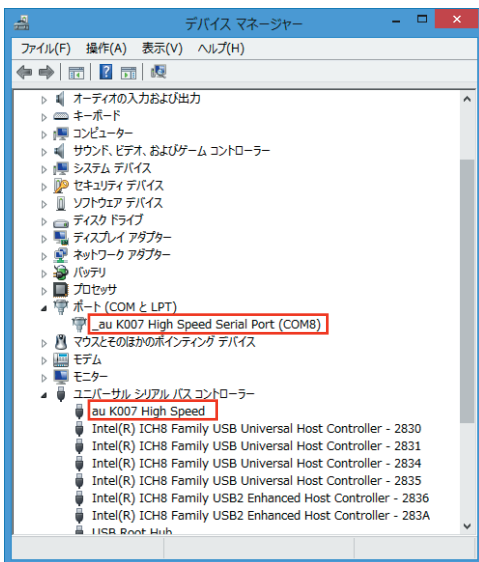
デバイス マネージャー

ファイル(F) 操作(A) 表示(V) ヘルプ(H)

オーディオの入力および出力
キーボード
コンピューター
サウンド、ビデオ、およびゲーム コントローラー
システム デバイス
セキュリティ デバイス
ソフトウェア デバイス
ディスク ドライブ
ディスプレイ アダプター
ネットワーク アダプター
バッテリ
プロセッサ
ポート (COM と LPT)
_au K007 High Speed Serial Port (COM8)
マウスとそのほかのポインティング デバイス
モデム
モニター
ユニバーサル シリアル バス コントローラー
au K007 High Speed
Intel(R) ICH8 Family USB Universal Host Controller - 2830
Intel(R) ICH8 Family USB Universal Host Controller - 2831
Intel(R) ICH8 Family USB Universal Host Controller - 2834
Intel(R) ICH8 Family USB Universal Host Controller - 2835
Intel(R) ICH8 Family USB2 Enhanced Host Controller - 2836
Intel(R) ICH8 Family USB2 Enhanced Host Controller - 283A
USB Root Hub